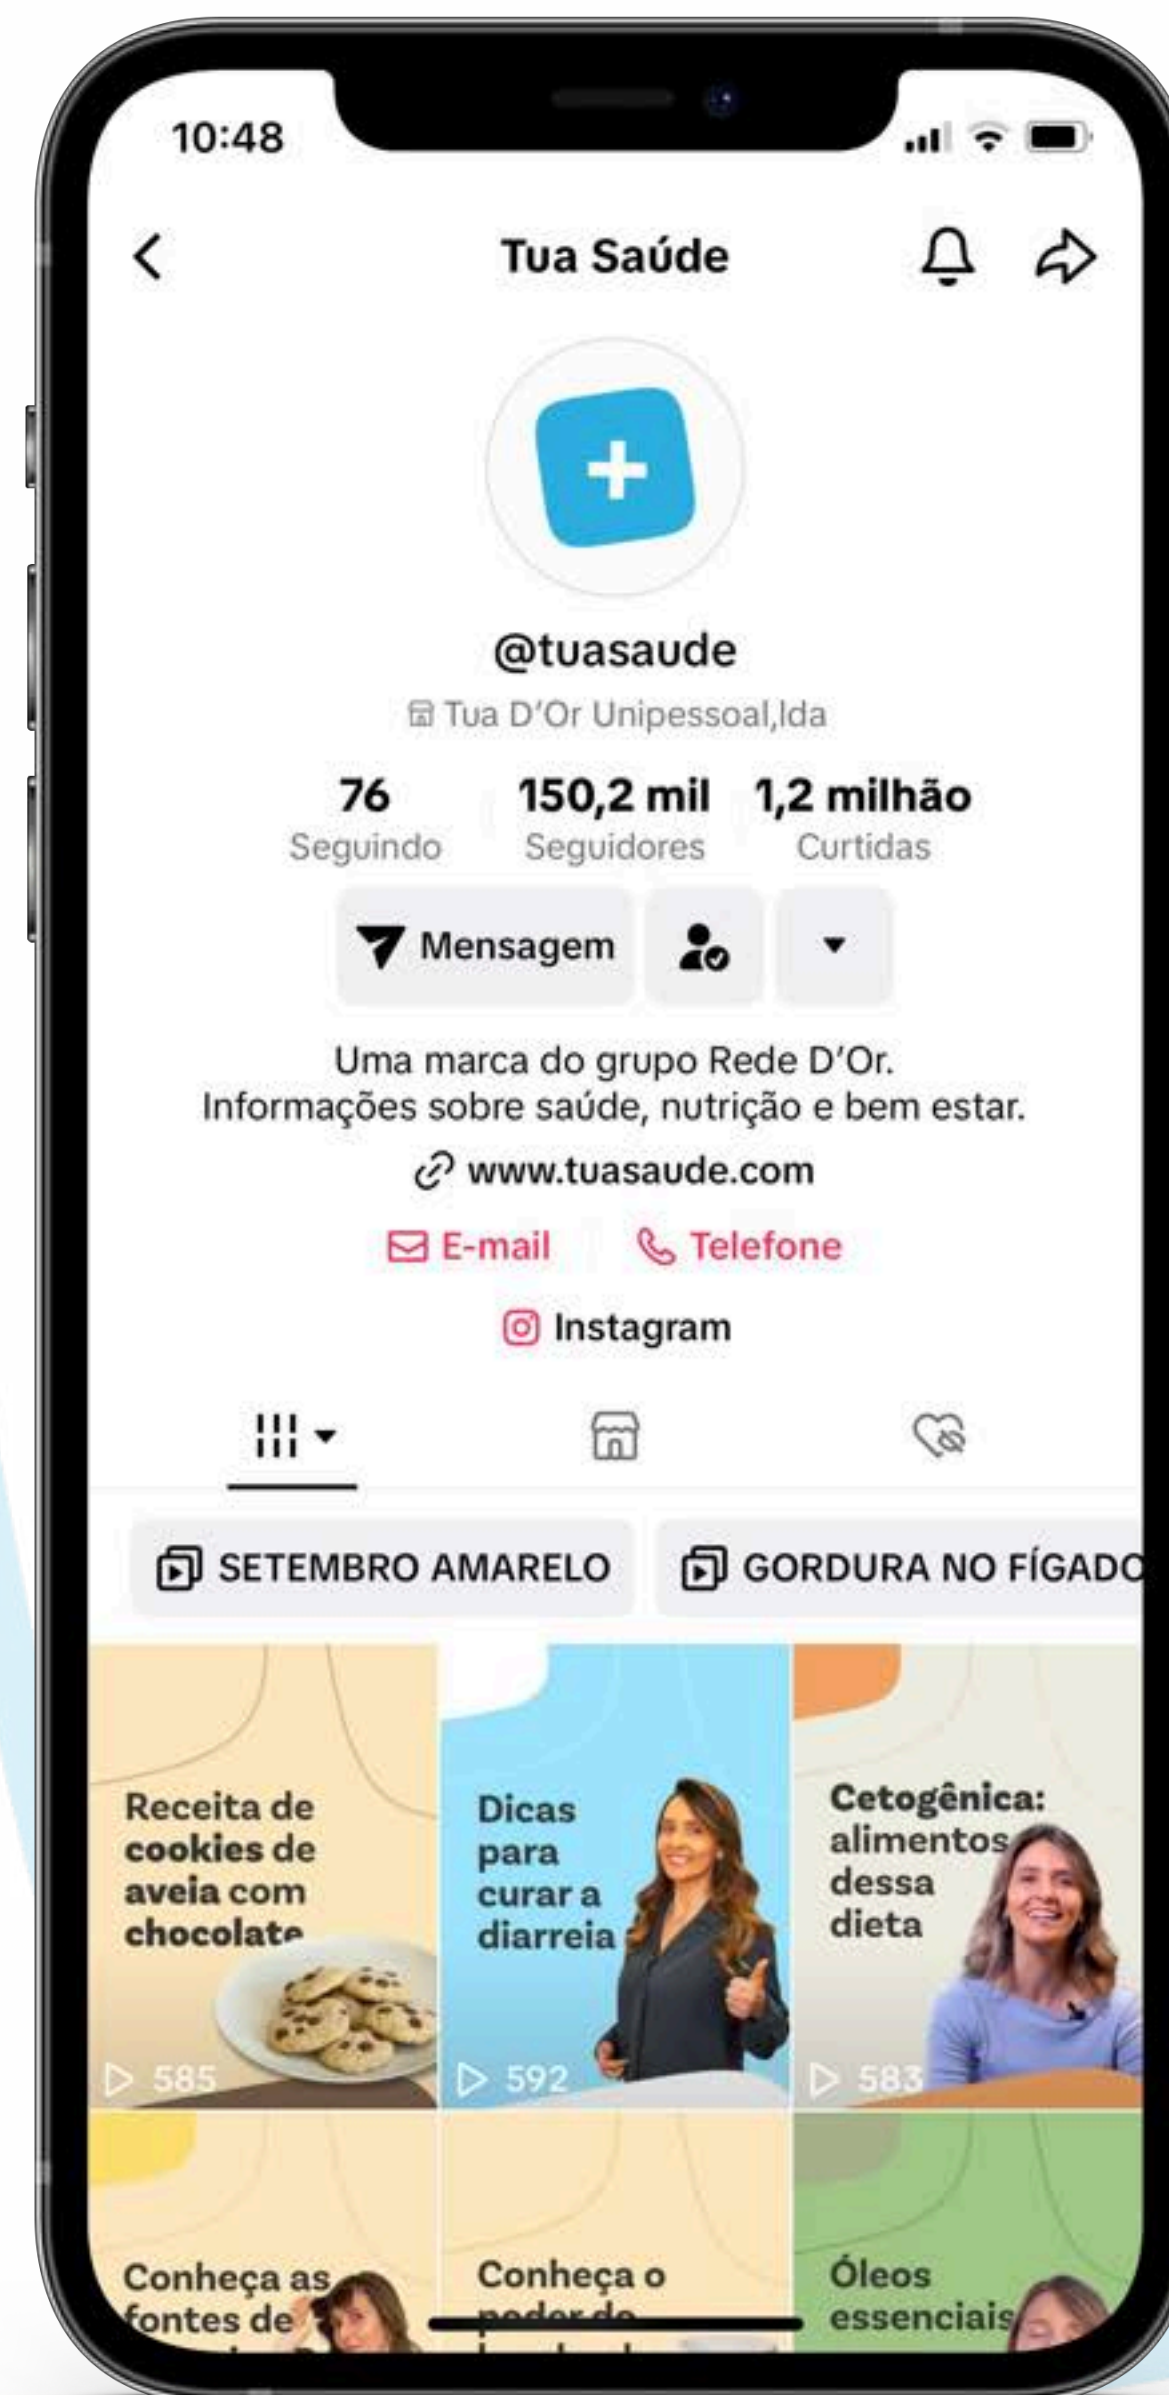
10:48

Tua Saúde

@tuasaude

Tua D'Or Unipessoal,lda

76 Seguindo

150,2 mil Seguidores

1,2 milhão Curtidas

Mensagem

Uma marca do grupo Rede D'Or.
Informações sobre saúde, nutrição e bem estar.

www.tuasaude.com

E-mail Telefone

Instagram

SETEMBRO AMARELO

GORDURA NO FÍGADO

Receita de cookies de aveia com chocolate

585

Dicas para curar a diarreia

592

Cetogênica: alimentos dessa dieta

583

Conheça as fontes de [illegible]

Conheça o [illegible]

Óleos essenciais